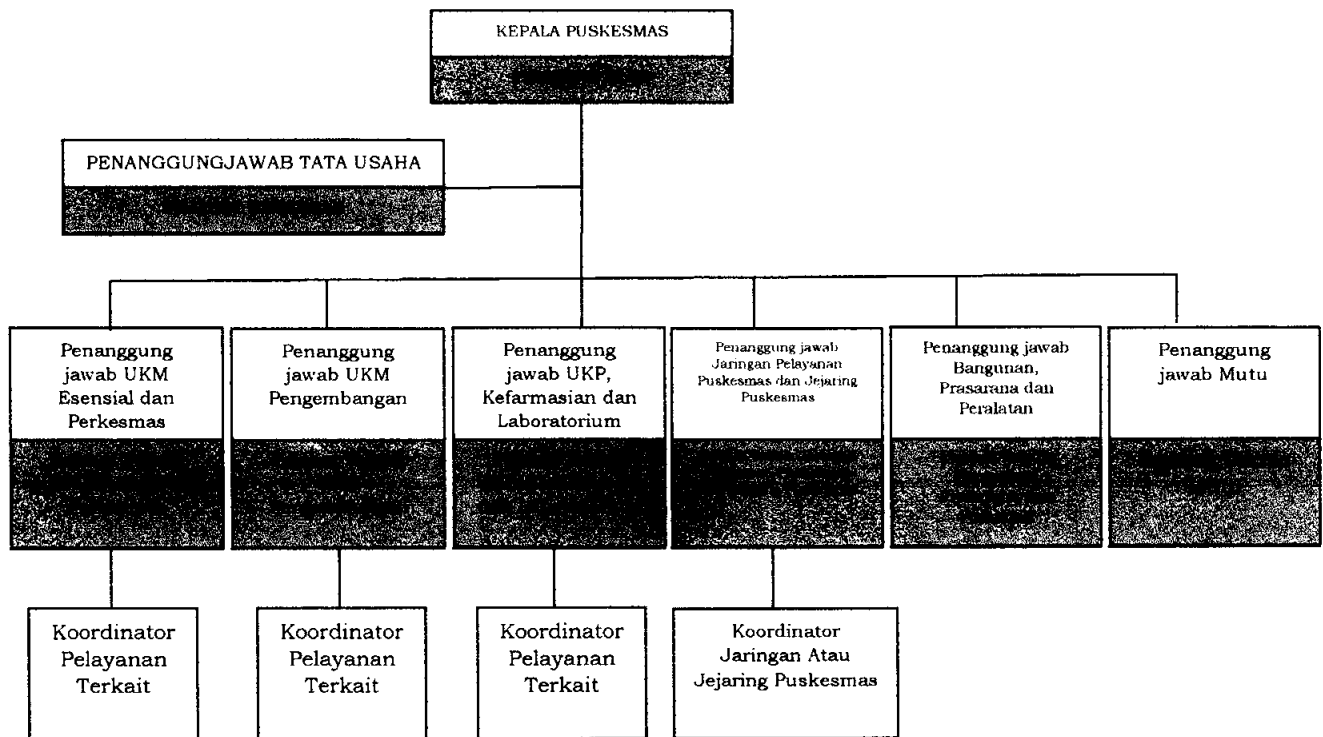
KEPALA PUSKESMAS

PENANGGUNGJAWAB TATA USAHA

Penanggung jawab UKM Esensial dan Perkesmas

Penanggung jawab UKM Pengembangan

Penanggung jawab UKP, Kefarmasian dan Laboratorium

Penanggung jawab Jaringan Pelayanan Puskesmas dan Jejaring Puskesmas

Penanggung jawab Bangunan, Prasarana dan Peralatan

Penanggung jawab Mutu

Koordinator Pelayanan Terkait

Koordinator Pelayanan Terkait

Koordinator Pelayanan Terkait

Koordinator Jaringan Atau Jejaring Puskesmas